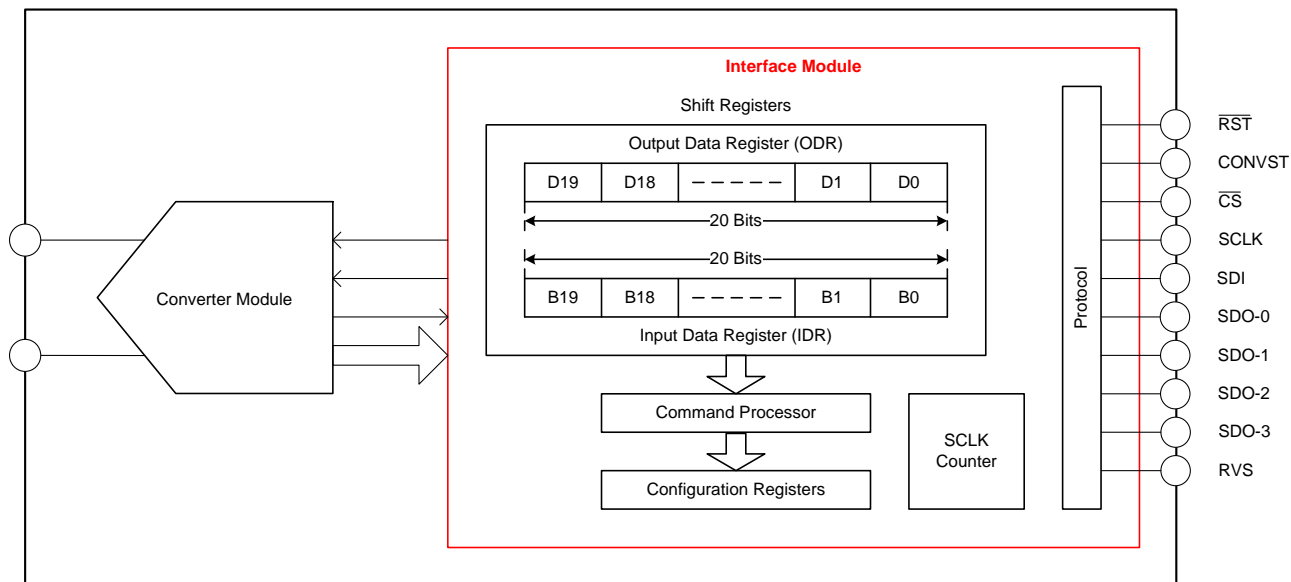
Interface Module

Shift Registers

Output Data Register (ODR)

| D19 | D18 | ----- | D1 | D0 |
|---|---|---|---|---|

20 Bits

20 Bits

| B19 | B18 | ----- | B1 | B0 |
|---|---|---|---|---|

Input Data Register (IDR)

Converter Module

Command Processor

Configuration Registers

SCLK Counter

Protocol

$\overline{RST}$

CONVST

$\overline{CS}$

SCLK

SDI

SDO-0

SDO-1

SDO-2

SDO-3

RVS